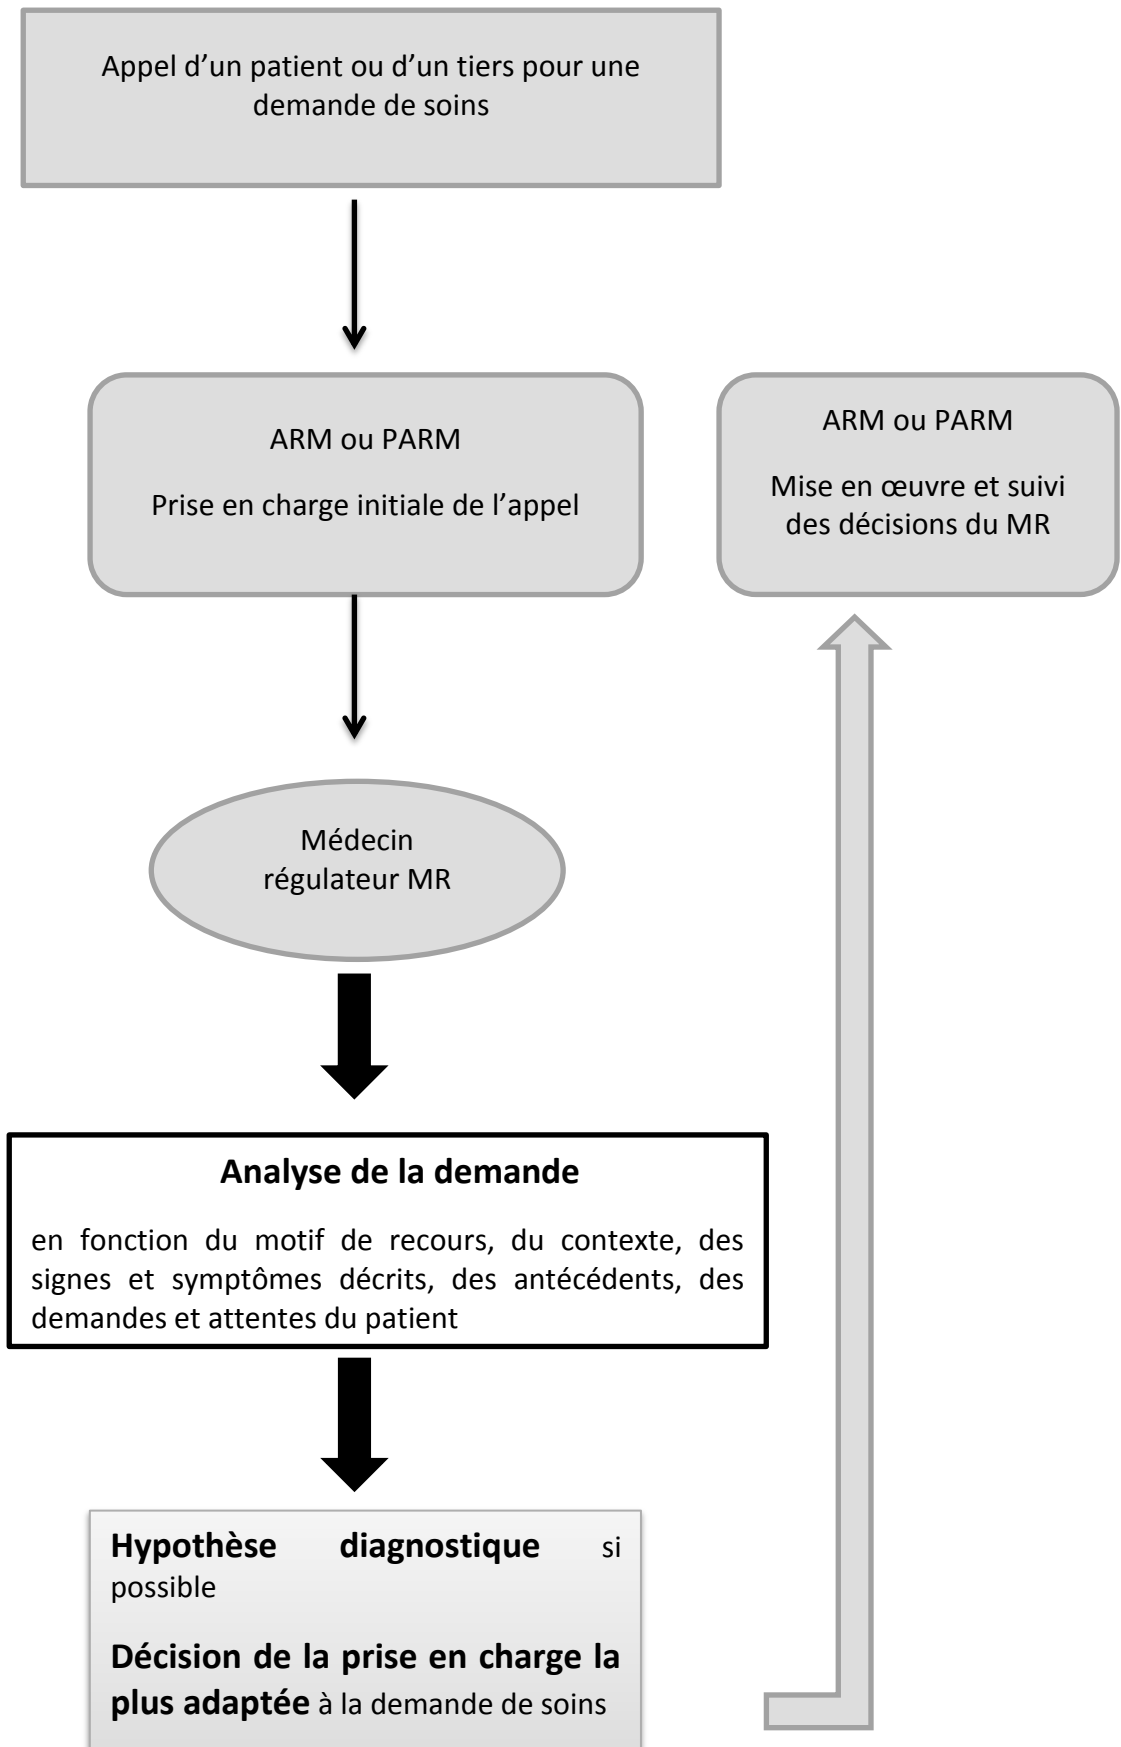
Appel d'un patient ou d'un tiers pour une demande de soins

ARM ou PARM

Prise en charge initiale de l'appel

ARM ou PARM

Mise en œuvre et suivi des décisions du MR

Médecin régulateur MR

**Analyse de la demande**

en fonction du motif de recours, du contexte, des signes et symptômes décrits, des antécédents, des demandes et attentes du patient

**Hypothèse diagnostique** si possible

**Décision de la prise en charge la plus adaptée** à la demande de soins